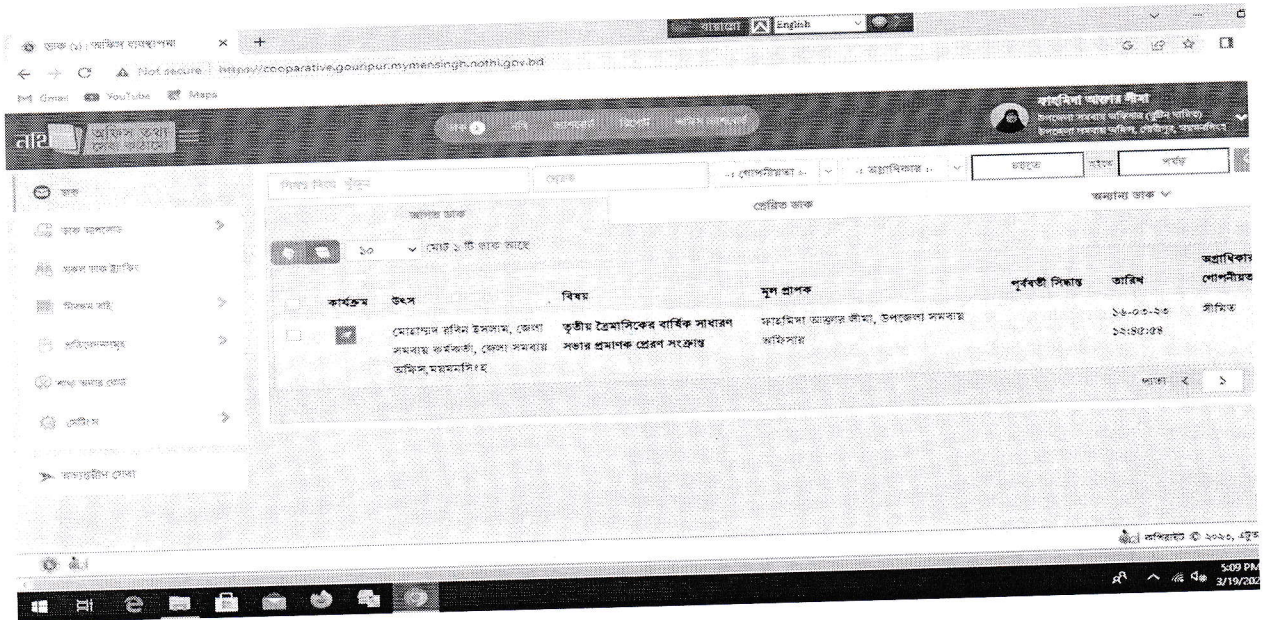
ডাক (১) | অফিস ব্যবস্থাপনা × +

সাহায্য English

← → C ⚠ Not secure | https://cooperative.gouripur.mymensingh.nothi.gov.bd

Gmail YouTube Maps

নথি অফিস তথ্য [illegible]

ডাক নথি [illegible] রিপোর্ট অফিস ব্যবস্থাপনা

ফাহমিদা আক্তার জীমা
উপজেলা সমবায় অফিসার (রুটিন দায়িত্ব)
উপজেলা সমবায় অফিস, গৌরীপুর, ময়মনসিংহ

ডাক

ডাক আপলোড

সকল ডাক ট্র্যাকিং

নিজস্ব শাখা

প্রতিবেদনসমূহ

শাখা অফিস সেবা

প্রোফাইল

ব্যক্তিগত সেবা

বিষয় দিয়ে খুঁজুন

প্রেরক

-- গোপনীয়তা --

-- অগ্রাধিকার --

তারিখ থেকে

পর্যন্ত

আগত ডাক

প্রেরিত ডাক

অন্যান্য ডাক ∨

১০ ∨ মোট ১ টি ডাক আছে

| কার্যক্রম | উৎস | বিষয় | মূল প্রাপক | পূর্ববর্তী সিদ্ধান্ত | তারিখ | অগ্রাধিকার গোপনীয়তা |
|---|---|---|---|---|---|---|
| | মোহাম্মদ রফিক ইসলাম, জেলা সমবায় কর্মকর্তা, জেলা সমবায় অফিস, ময়মনসিংহ | তৃতীয় ত্রৈমাসিকের বার্ষিক সাধারণ সভার প্রমাণক প্রেরণ সংক্রান্ত | ফাহমিদা আক্তার জীমা, উপজেলা সমবায় অফিসার | | ১৬-০৩-২৩ ১২:৪৫:৫৪ | সীমিত |

পাতা < >

কপিরাইট © ২০২৩, এটুআই

5:09 PM
3/19/202